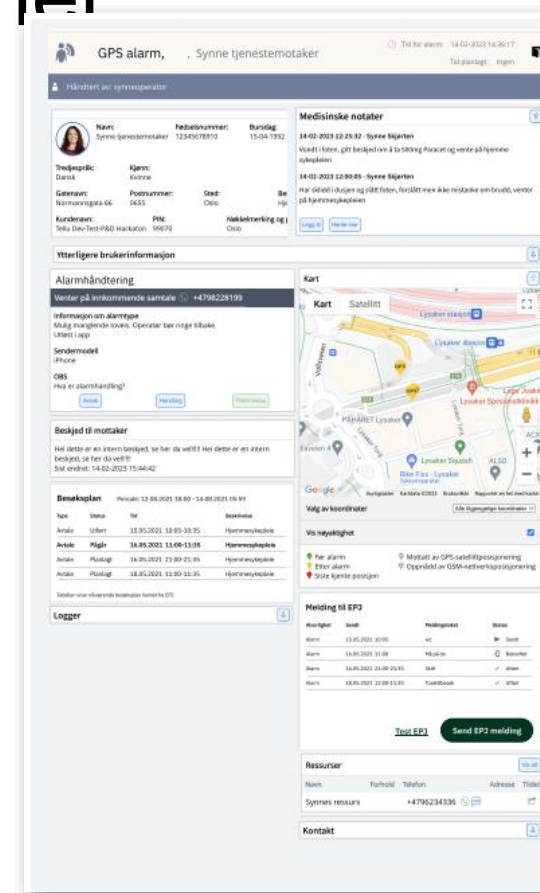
GPS alarm, , Synne tjenestemotaker

Tid for alarm 14-02-2023 14:36:17
Tid planlagt Ingen

Håndtert av: synneoperatør

Navn: Synne tjenestemotaker
Fødselsnummer: 12345678910
Bursdag: 15-04-1992

Tredjespråk: Dansk
Kjønn: Kvinne

Gatenavn: Normannsgata 66
Postnummer: 0655
Sted: Oslo
Be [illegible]

Kundenavn: Telia Dev-Test-P&D Hackaton
PIN: 99070
Nøkkelmerking og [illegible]
Oslo

Medisinske notater

14-02-2023 12:25:32 - Synne Skjerten
Vondt i foten, gitt beskjed om å ta 500mg Paracet og vente på hjemmesykepleien

14-02-2023 12:00:05 - Synne Skjerten
Har skliddi i dusjen og slått foten, forslitt men ikke mistanke om brudd, venter på hjemmesykepleien

Legg til Hent mer

Ytterligere brukerinformasjon

Alarmhåndtering

Venter på innkommende samtale +4798228199

Informasjon om alarmtype
Mulig manglende tovein. Operatør bør ringe tilbake.
Utløst i app

Sendermodell
iPhone

OBS
Hva er alarmhandling?

Avvik Henting Prioritere

Beskjed til mottaker

Hei dette er en intern beskjed, se her da vel!!! Hei dette er en intern beskjed, se her da vel!!!
Sist endret: 14-02-2023 15:44:42

Besøksplan Periode: 12.06.2021 18:00 - 14.06.2021 06:59

| Type | Status | Tid | Beskrivelse |
|---|---|---|---|
| Avtale | Utført | 15.05.2021 10:05-10:35 | Hjemmesykepleie |
| Avtale | Pågår | 16.05.2021 11:00-11:35 | Hjemmesykepleie |
| Avtale | Planlagt | 16.05.2021 21:00-21:35 | Hjemmesykepleie |
| Avtale | Planlagt | 18.05.2021 11:00-11:35 | Hjemmesykepleie |

Tabellen viser relevante besøksplan hentet fra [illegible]

Logger

Kart

Kart Satellitt

Lysaker stasjon
Lysaker Brygge
Lysaker Squash
Bike Fixx - Lysaker
PÅHÅRET Lysaker
Lysaker Spesialklinikk
Lege Jouks

Google
Hurtigtaster Kartdata ©2023 Brukervilkår Rapporter en feil med kartet

Valg av koordinater
Alle tilgjengelige koordinater

Vis nøyaktighet

Før alarm
Etter alarm
Siste kjente posisjon
Mottatt av GPS-satellittposisjonering
Oppnådd av GSM-nettverksposisjonering

Melding til EPJ

| Hovedtype | Sendt | Meldingstekst | Status |
|---|---|---|---|
| Alarm | 15.05.2021 10:00 | wc | Sendt |
| Alarm | 16.05.2021 11:00 | Hjulpet | Behandlet |
| Alarm | 16.05.2021 21:00-21:35 | Stell | Utført |
| Alarm | 18.05.2021 11:00-11:35 | Tilsyn/besøk | Utført |

Test EPJ Send EPJ melding

Ressurser

Navn Forhold Telefon Adresse Tidsl
Synnes ressurs +4796234336

Kontakt